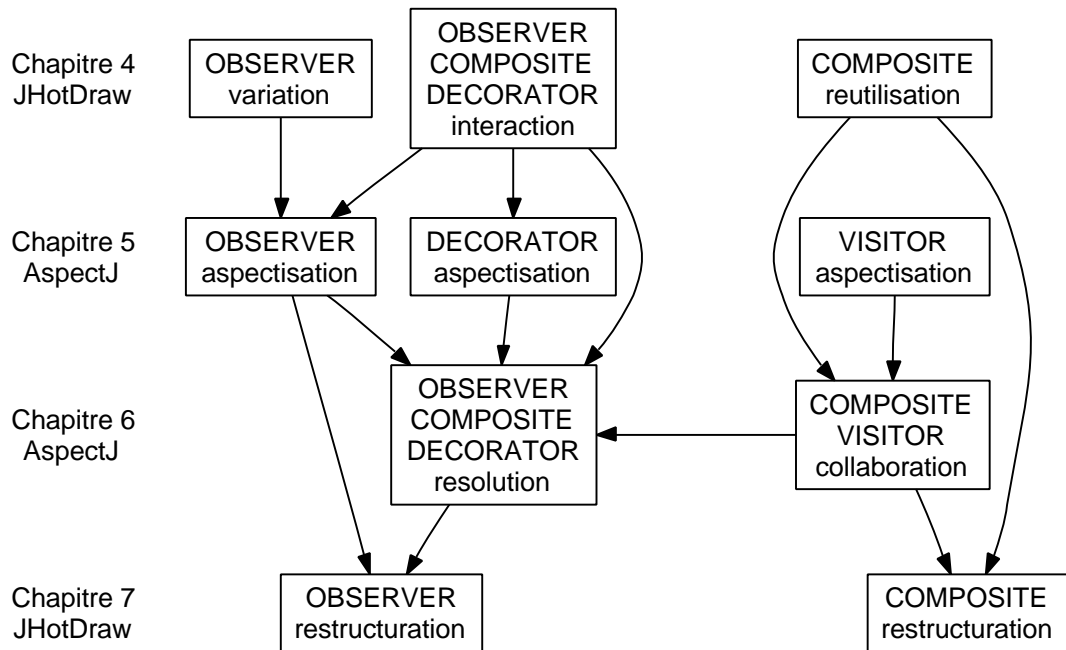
Chapitre 4
JHotDraw

OBSERVER
variation

OBSERVER
COMPOSITE
DECORATOR
interaction

COMPOSITE
reutilisation

Chapitre 5
AspectJ

OBSERVER
aspectisation

DECORATOR
aspectisation

VISITOR
aspectisation

Chapitre 6
AspectJ

OBSERVER
COMPOSITE
DECORATOR
resolution

COMPOSITE
VISITOR
collaboration

Chapitre 7
JHotDraw

OBSERVER
restructuration

COMPOSITE
restructuration